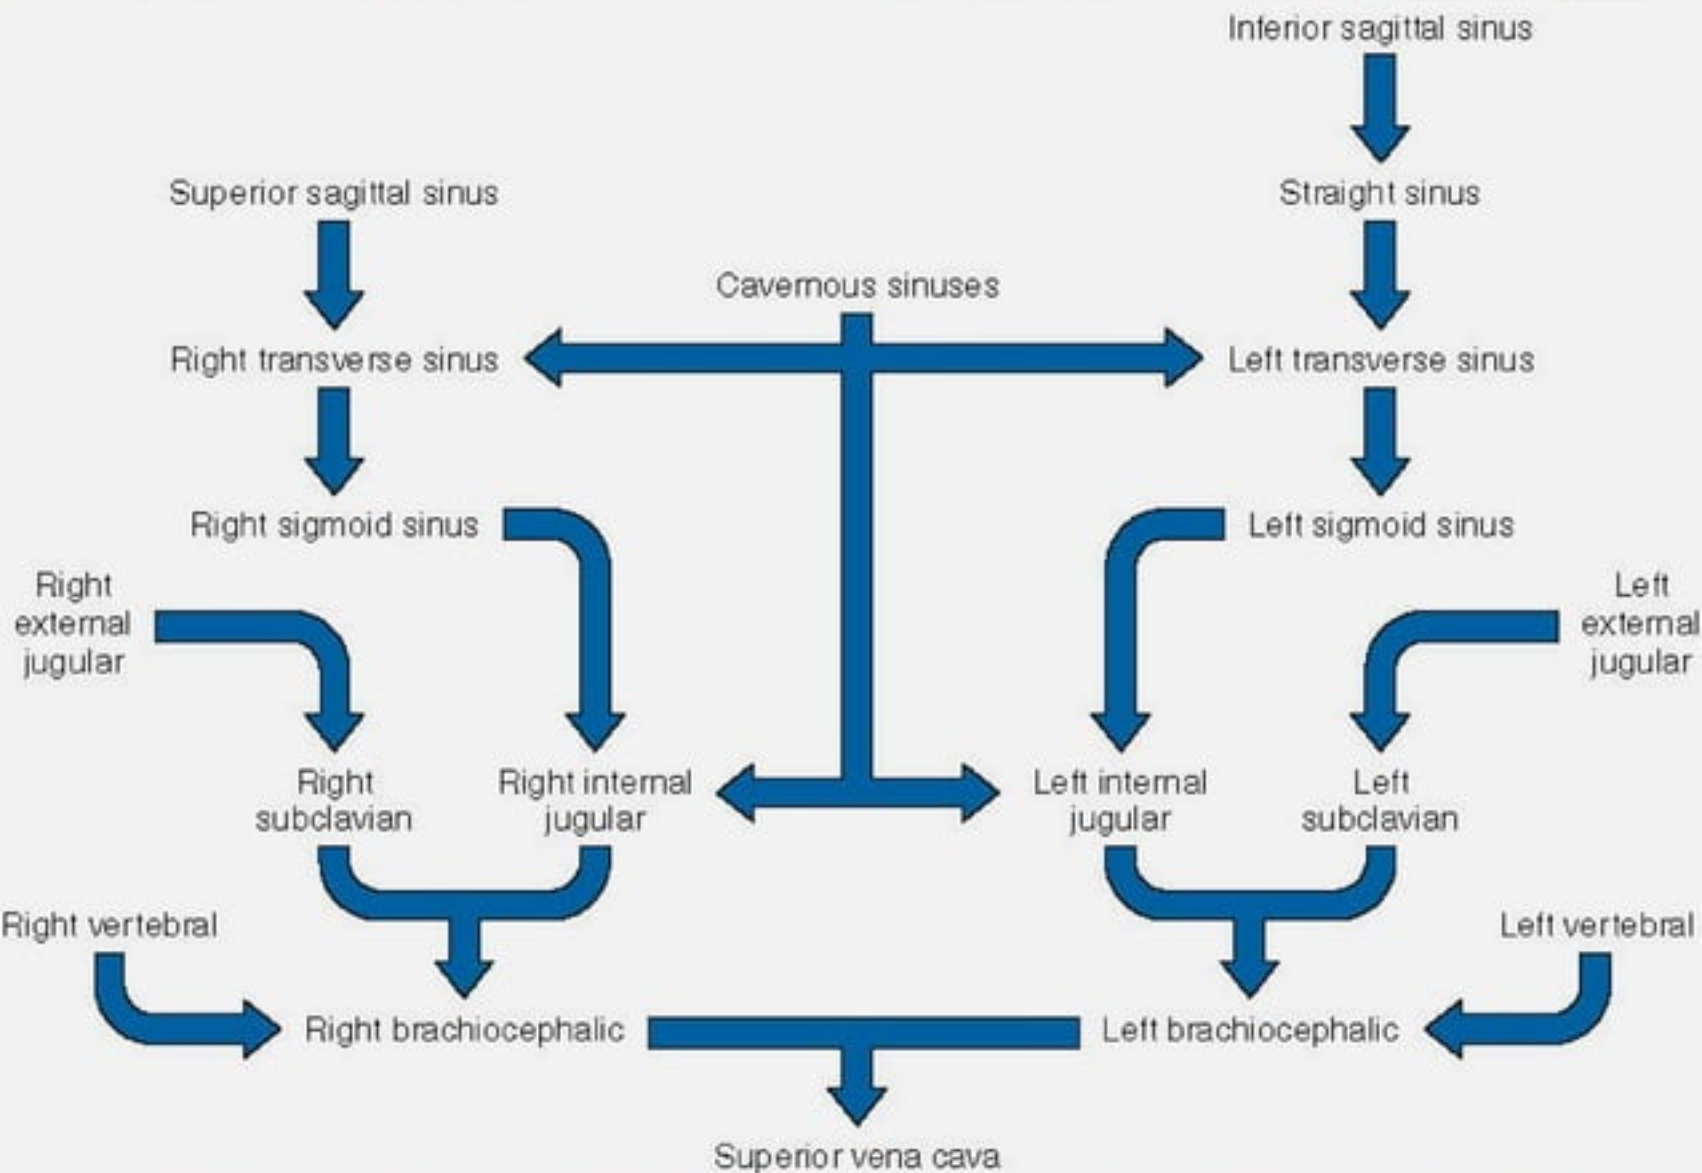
Inferior sagittal sinus

Superior sagittal sinus

Straight sinus

Cavernous sinuses

Right transverse sinus

Left transverse sinus

Right sigmoid sinus

Left sigmoid sinus

Right external jugular

Left external jugular

Right subclavian

Right internal jugular

Left internal jugular

Left subclavian

Right vertebral

Left vertebral

Right brachiocephalic

Left brachiocephalic

Superior vena cava